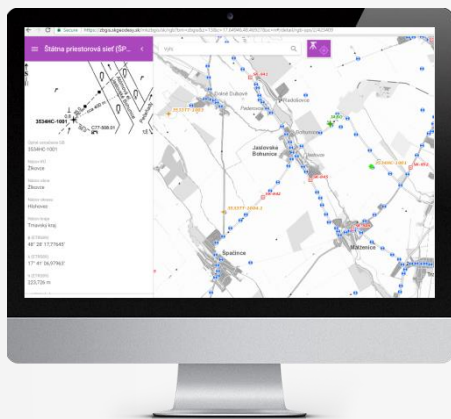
Secure https://zbgis.skgeodesy.sk/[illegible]

Štátna priestorová sieť (ŠP...

3534HC-1001

Číslo ustanovené ŠB
3534HC-1001

Názov KÚ
Žlkovce

Názov obce
Žlkovce

Názov okresu
Hlohovec

Názov kraja
Trnavský kraj

φ (ETRS89)
48° 28' 17,7745"

λ (ETRS89)
17° 41' 36,0796"

h (ETRS89)
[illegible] m

Veľké Dvorany

Pastorová

Bohunice

Jaslovské Bohunice

Spačince

Malženice